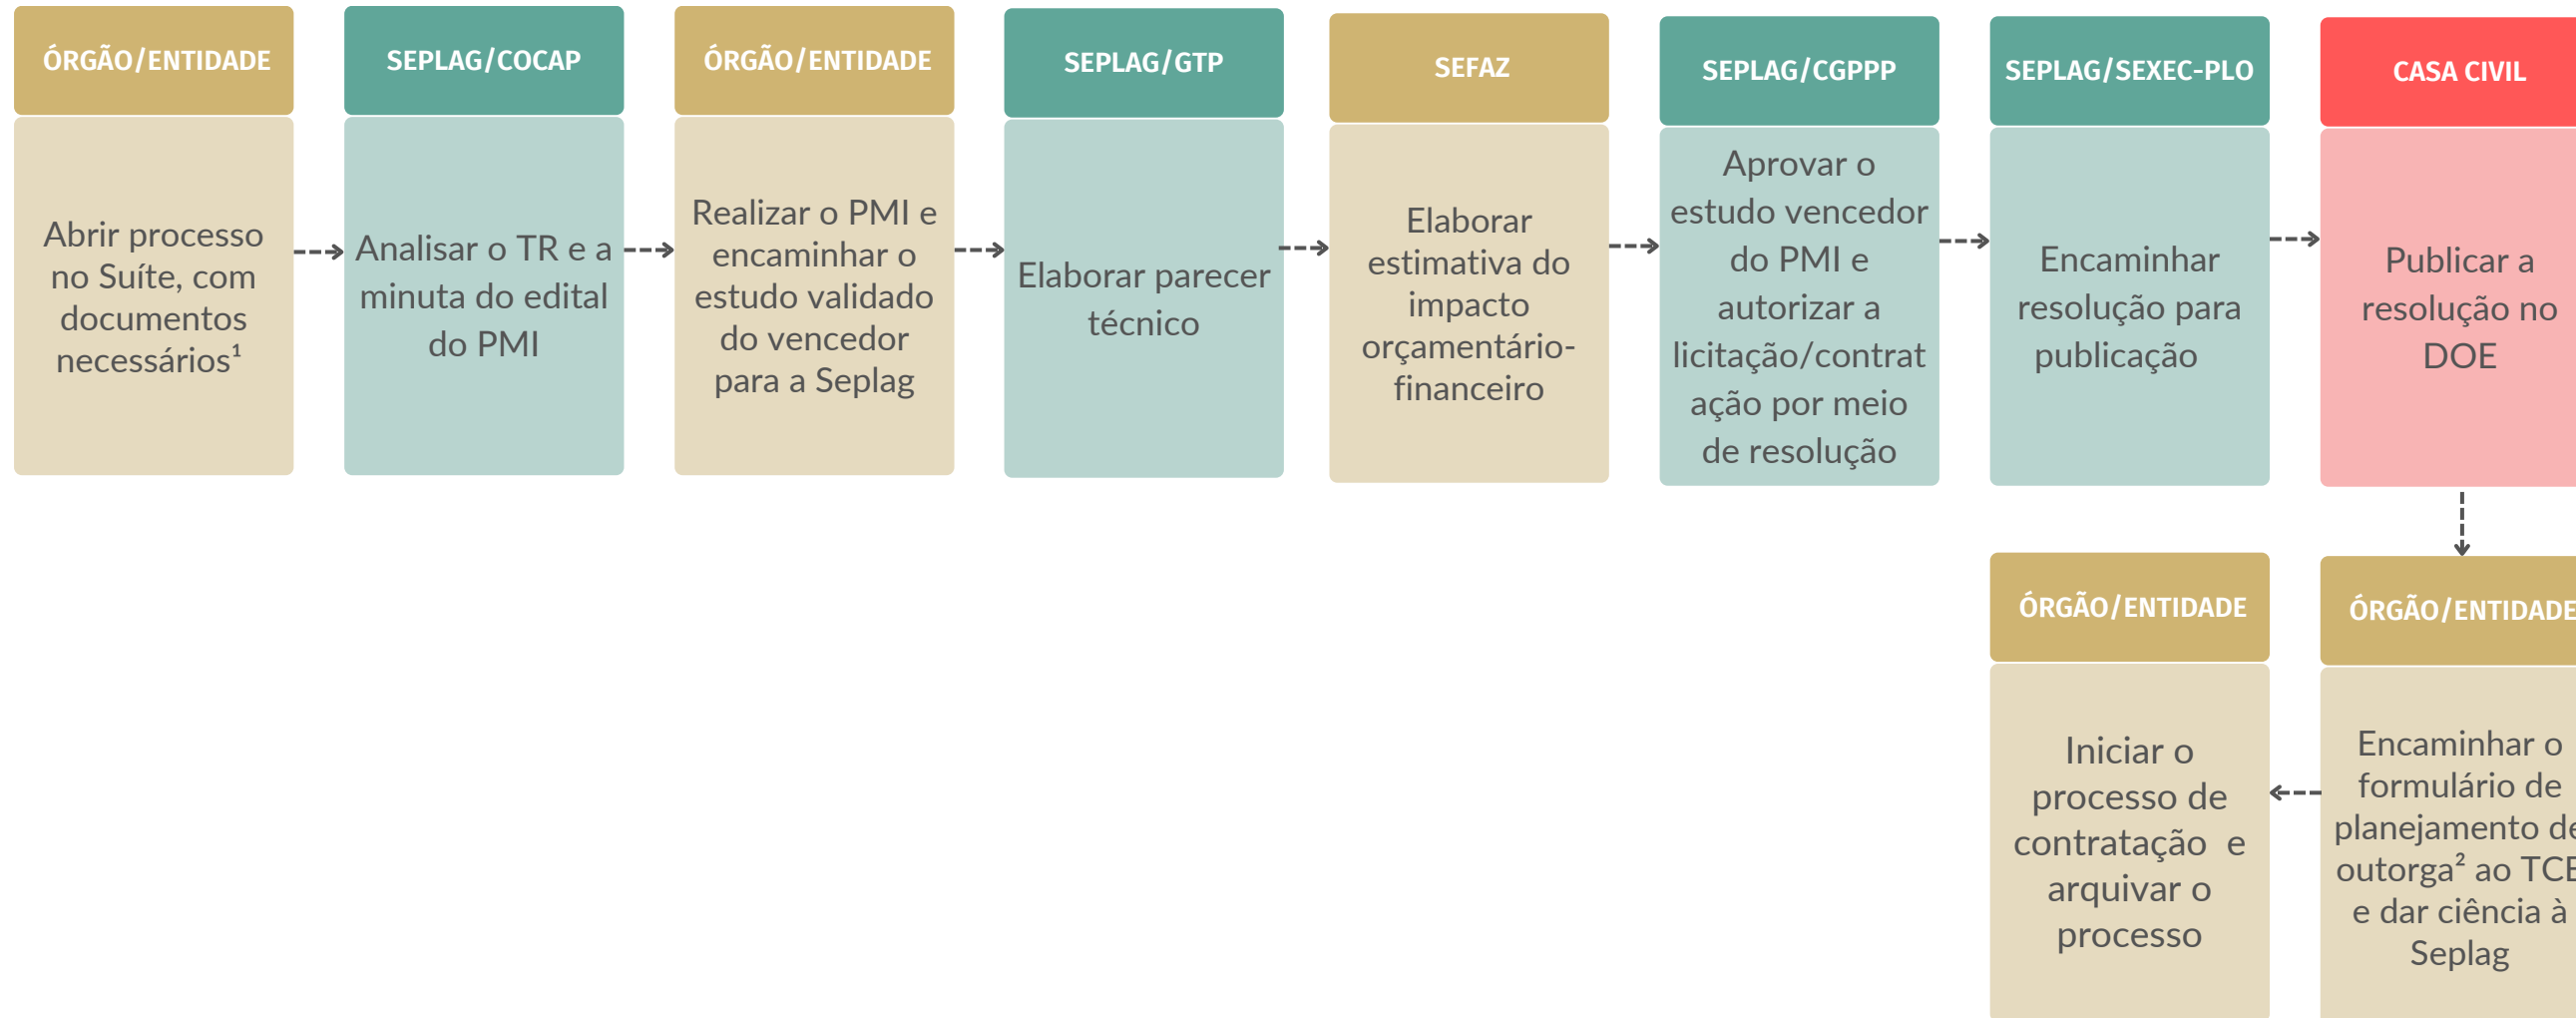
ÓRGÃO/ENTIDADE

Abrir processo no Suíte, com documentos necessários$^1$

SEPLAG/COCAP

Analisar o TR e a minuta do edital do PMI

ÓRGÃO/ENTIDADE

Realizar o PMI e encaminhar o estudo validado do vencedor para a Seplag

SEPLAG/GTP

Elaborar parecer técnico

SEFAZ

Elaborar estimativa do impacto orçamentário-financeiro

SEPLAG/CGPPP

Aprovar o estudo vencedor do PMI e autorizar a licitação/contratação por meio de resolução

SEPLAG/SEXEC-PLO

Encaminhar resolução para publicação

CASA CIVIL

Publicar a resolução no DOE

ÓRGÃO/ENTIDADE

Encaminhar o formulário de planejamento de outorga$^2$ ao TCE e dar ciência à Seplag

ÓRGÃO/ENTIDADE

Iniciar o processo de contratação e arquivar o processo